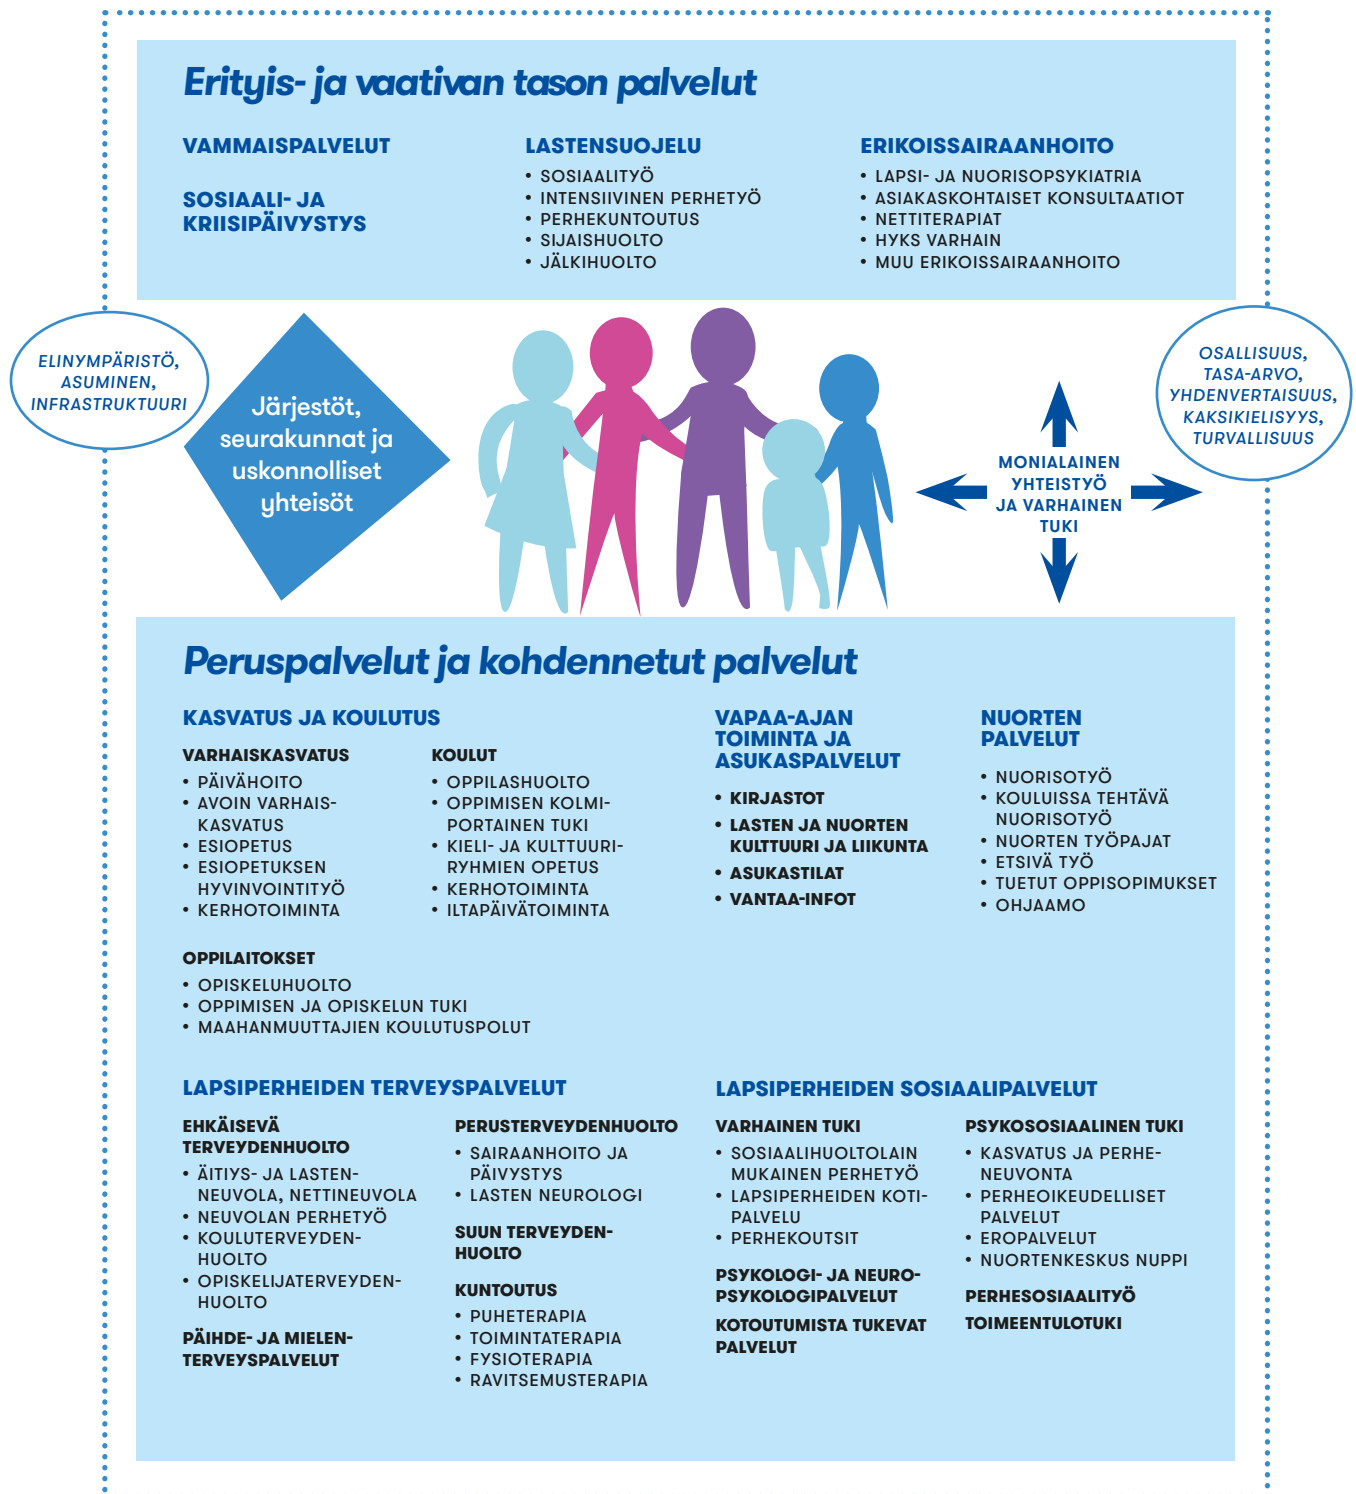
Erityis- ja vaativan tason palvelut

VAMMAISPALVELUT

SOSIAALI- JA KRIISIPÄIVYSTYS

LASTENSUOJELU
• SOSIAALITYÖ
• INTENSIIVINEN PERHETYÖ
• PERHEKUNTOUTUS
• SIJAISHUOLTO
• JÄLKIHUOLTO

ERIKOISSAIRAANHOITO
• LAPSI- JA NUORISOPSYKIATRIA
• ASIAKASKOHTAISET KONSULTAATIOT
• NETTITERAPIAT
• HYKS VARHAIN
• MUU ERIKOISSAIRAANHOITO

ELINYMPÄRISTÖ, ASUMINEN, INFRASTRUKTUURI

Järjestöt, seurakunnat ja uskonnolliset yhteisöt

MONIALAINEN YHTEISTYÖ JA VARHAINEN TUKI

OSALLISUUS, TASA-ARVO, YHDENVERTAISUUS, KAKSIKIELISYYS, TURVALLISUUS

Peruspalvelut ja kohdennetut palvelut

KASVATUS JA KOULUTUS

VARHAISKASVATUS
• PÄIVÄHOITO
• AVOIN VARHAISKASVATUS
• ESIOPETUS
• ESIOPETUKSEN HYVINVOINTITYÖ
• KERHOTOIMINTA

KOULUT
• OPPILASHUOLTO
• OPPIMISEN KOLMIPORTAINEN TUKI
• KIELI- JA KULTTUURIRYHMIEN OPETUS
• KERHOTOIMINTA
• ILTAPÄIVÄTOIMINTA

OPPILAITOKSET
• OPISKELUHUOLTO
• OPPIMISEN JA OPISKELUN TUKI
• MAAHANMUUTTAJIEN KOULUTUSPOLUT

VAPAA-AJAN TOIMINTA JA ASUKASPALVELUT
• KIRJASTOT
• LASTEN JA NUORTEN KULTTUURI JA LIIKUNTA
• ASUKASTILAT
• VANTAA-INFOT

NUORTEN PALVELUT
• NUORISOTYÖ
• KOULUISSA TEHTÄVÄ NUORISOTYÖ
• NUORTEN TYÖPAJAT
• ETSIVÄ TYÖ
• TUETUT OPPISOPIMUKSET
• OHJAAMO

LAPSIPERHEIDEN TERVEYSPALVELUT

EHKÄISEVÄ TERVEYDENHUOLTO
• ÄITIYS- JA LASTENNEUVOLA, NETTINEUVOLA
• NEUVOLAN PERHETYÖ
• KOULUTERVEYDENHUOLTO
• OPISKELIJATERVEYDENHUOLTO

PÄIHDE- JA MIELENTERVEYSPALVELUT

PERUSTERVEYDENHUOLTO
• SAIRAANHOITO JA PÄIVYSTYS
• LASTEN NEUROLOGI

SUUN TERVEYDENHUOLTO

KUNTOUTUS
• PUHETERAPIA
• TOIMINTATERAPIA
• FYSIOTERAPIA
• RAVITSEMUSTERAPIA

LAPSIPERHEIDEN SOSIAALIPALVELUT

VARHAINEN TUKI
• SOSIAALIHUOLTOLAIN MUKAINEN PERHETYÖ
• LAPSIPERHEIDEN KOTIPALVELU
• PERHEKOUTSIT

PSYKOLOGI- JA NEUROPSYKOLOGIPALVELUT

KOTOUTUMISTA TUKEVAT PALVELUT

PSYKOSOSIAALINEN TUKI
• KASVATUS JA PERHENEUVONTA
• PERHEOIKEUDELLISET PALVELUT
• EROPALVELUT
• NUORTENKESKUS NUPPI

PERHESOSIAALITYÖ

TOIMEENTULOTUKI